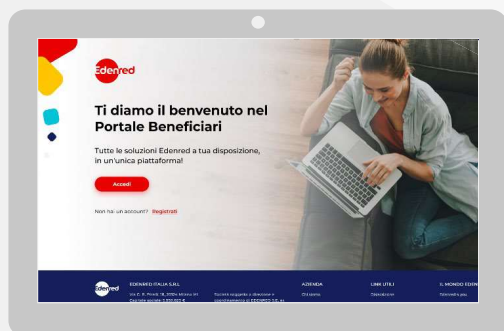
Edenred

Ti diamo il benvenuto nel Portale Beneficiari

Tutte le soluzioni Edenred a tua disposizione, in un'unica piattaforma!

Accedi

Non hai un account? Registrati

Edenred

EDENRED ITALIA S.R.L.

Via G. B. Pirelli 18, 20124 Milano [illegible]
Capitale sociale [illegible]

Società soggetta a direzione e coordinamento di EDENRED S.E. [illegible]

AZIENDA

Chi siamo

LINK UTILI

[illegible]

IL MONDO EDEN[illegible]

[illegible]